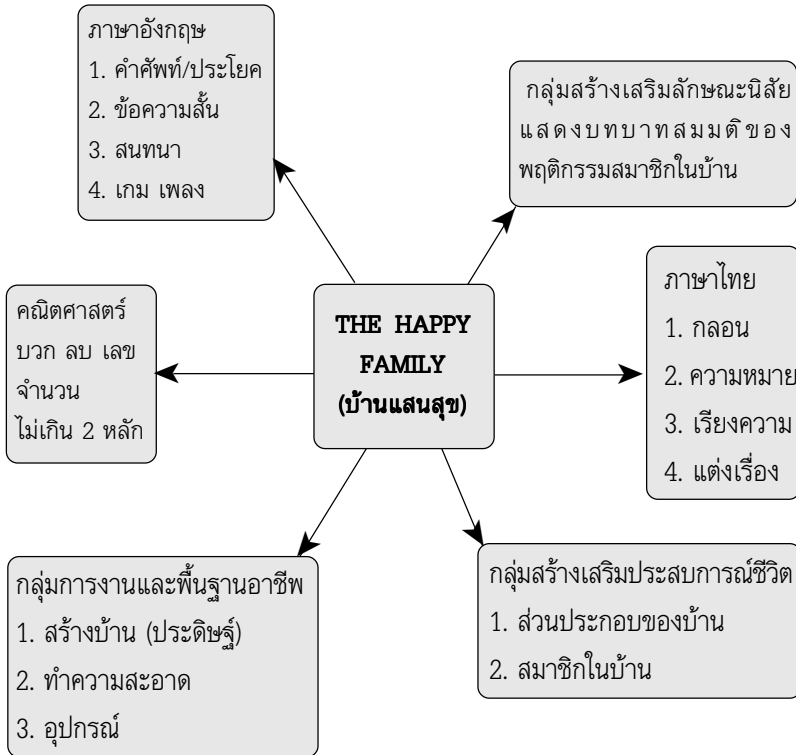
ภาษาอังกฤษ
1. คำศัพท์/ประโยค
2. ข้อความสั้น
3. สนทนา
4. เกม เพลง

กลุ่มสร้างเสริมลักษณะนิสัย แสดงบทบาทสมมติของพฤติกรรมสมาชิกในบ้าน

คณิตศาสตร์
บวก ลบ เลข จำนวน ไม่เกิน 2 หลัก

THE HAPPY FAMILY (บ้านแสนสุข)

ภาษาไทย
1. กลอน
2. ความหมาย
3. เรียงความ
4. แต่งเรื่อง

กลุ่มการงานและพื้นฐานอาชีพ
1. สร้างบ้าน (ประดิษฐ์)
2. ทำความสะอาด
3. อุปกรณ์

กลุ่มสร้างเสริมประสบการณ์ชีวิต
1. ส่วนประกอบของบ้าน
2. สมาชิกในบ้าน